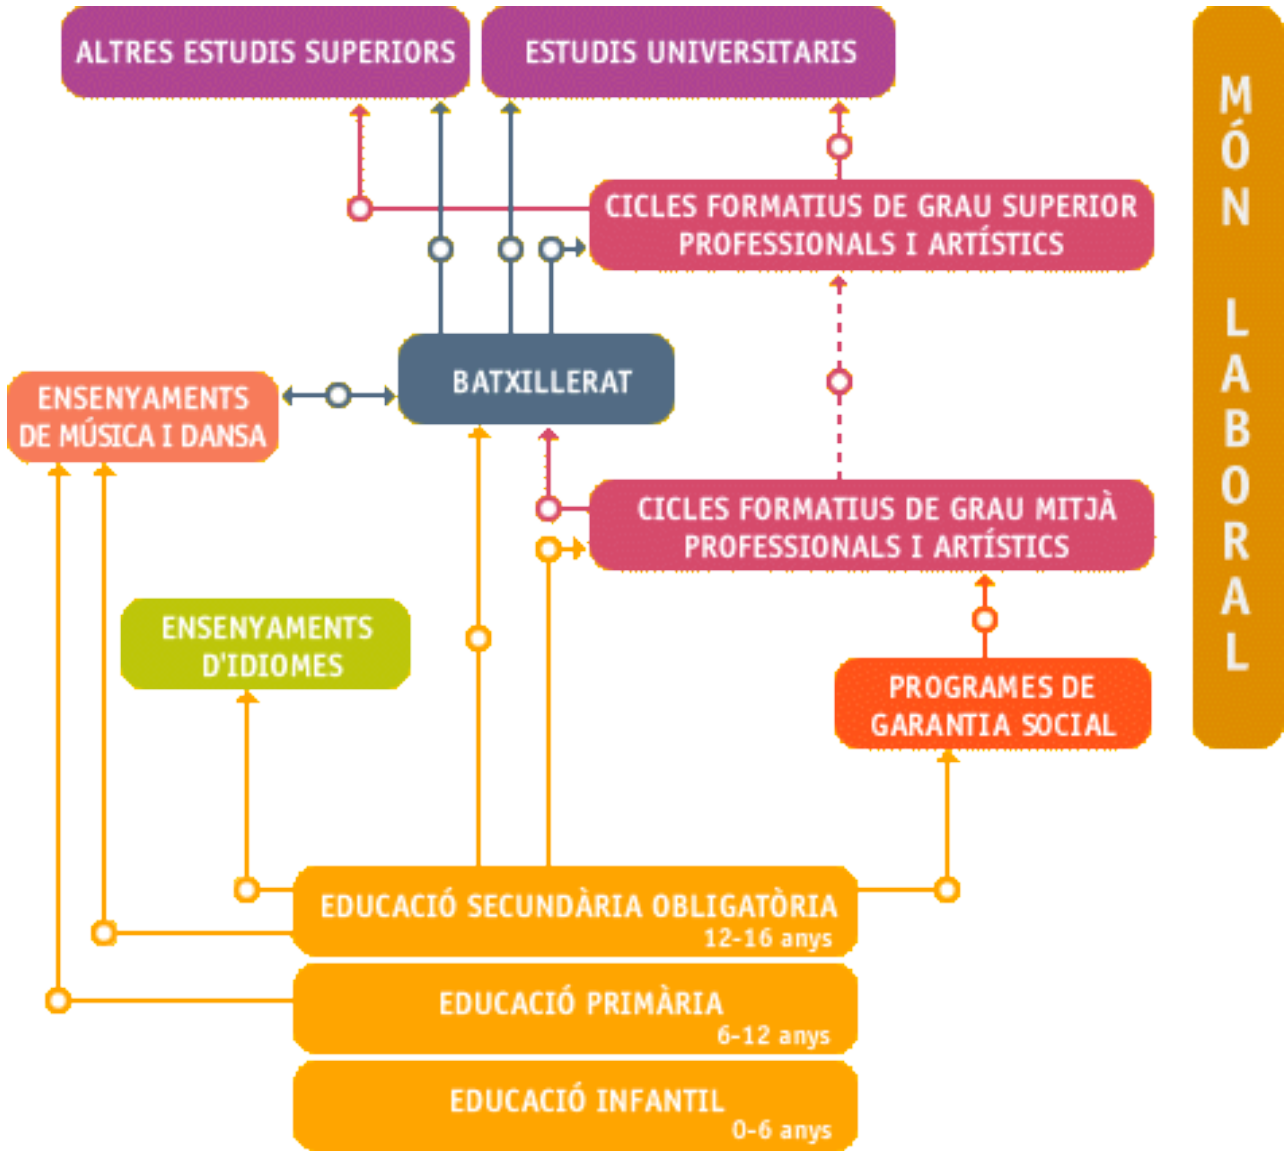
ALTRES ESTUDIS SUPERIORS

ESTUDIS UNIVERSITARIS

MÓN LABORAL

CICLES FORMATIUS DE GRAU SUPERIOR PROFESSIONALS I ARTÍSTICS

ENSENYAMENTS DE MÚSICA I DANSA

BATXILLERAT

CICLES FORMATIUS DE GRAU MITJÀ PROFESSIONALS I ARTÍSTICS

ENSENYAMENTS D'IDIOMES

PROGRAMES DE GARANTIA SOCIAL

EDUCACIÓ SECUNDÀRIA OBLIGATÒRIA
12-16 anys

EDUCACIÓ PRIMÀRIA
6-12 anys

EDUCACIÓ INFANTIL
0-6 anys